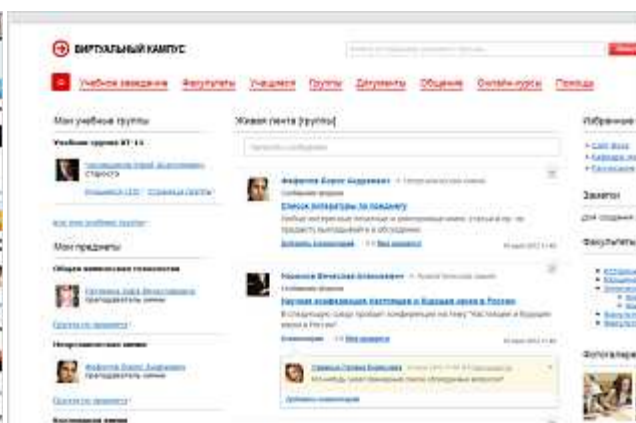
ВИРТУАЛЬНЫЙ КАМПУС

Учебное заведение Факультеты Учащиеся Группы Документы Общение Онлайн-курсы Помощь

Мои учебные группы

Учебная группа ХТ-14

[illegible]
староста

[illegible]

Мои предметы

Общая химическая технология

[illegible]
преподаватель химии

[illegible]

Неорганическая химия

Фофанов Борис Андреевич
преподаватель химии

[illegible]

Живая лента (группы)

Фофанов Борис Андреевич
Сообщение форума
Список литературы по предмету
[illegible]
Добавить комментарий

Иванов Вячеслав Алексеевич
Сообщение форума
Научная конференция «Настоящее и будущее науки в России»
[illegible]
Комментарии

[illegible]

Добавить комментарий

Избранное

Заметки

Факультеты

Фотогалерея